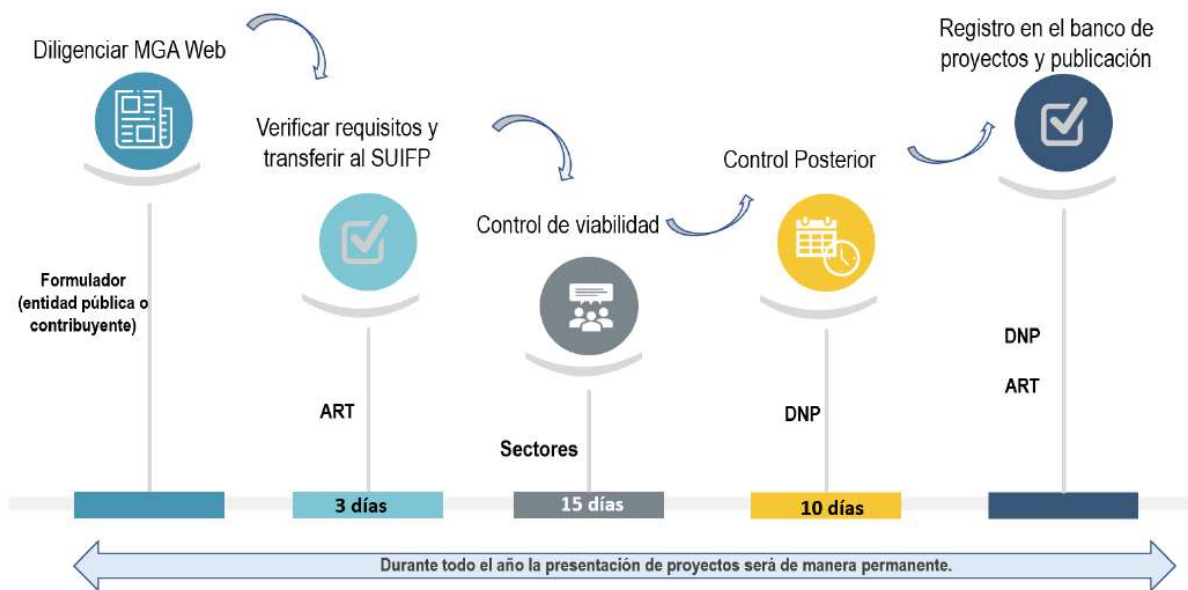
Diligenciar MGA Web

Verificar requisitos y transferir al SUIFP

Control de viabilidad

Control Posterior

Registro en el banco de proyectos y publicación

Formulador (entidad pública o contribuyente)

ART

Sectores

DNP

DNP

ART

3 días

15 días

10 días

Durante todo el año la presentación de proyectos será de manera permanente.